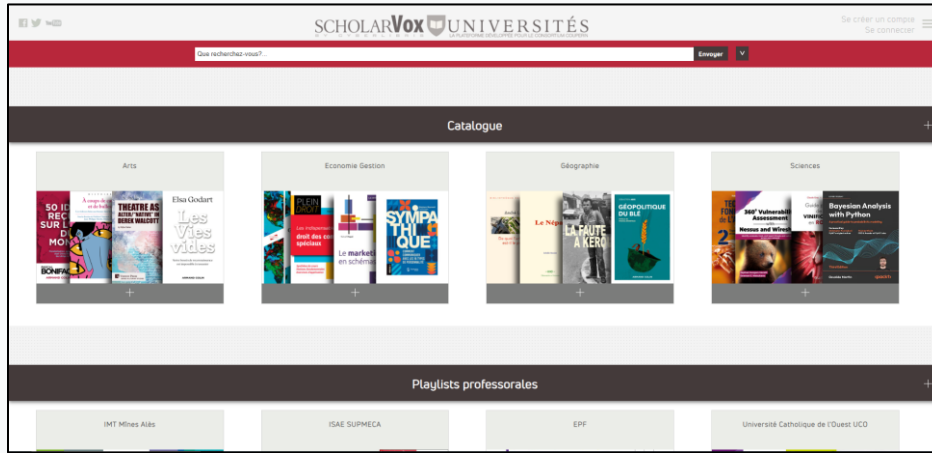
SCHOLARVOX UNIVERSITÉS
LA PLATEFORME DÉVELOPPÉE POUR LE CONSORTIUM COUPERIN

Se créer un compte
Se connecter

Que recherchez-vous?...
Envoyer
V

Catalogue
+

Arts
50 ID REC SUR L D MO
BONIFAC
THEATRE AS ALTER/"NATIVE" IN DEREK WALCOTT
Elsa Godart
Les Vies vides
+

Economie Gestion
PLEIN DROIT
Les indispensables du droit des contrats spéciaux
Le marketing en schémas
SYMPATHIQUE
+

Géographie
Le Népal
LA FAUTE À KERO
GÉOPOLITIQUE DU BLÉ
+

Sciences
360° Vulnerability Assessment with Nessus and Wireshark
Bayesian Analysis with Python
+

Playlists professorales
+

IMT Mines Alès
ISAE SUPMECA
EPF
Université Catholique de l'Ouest UCO